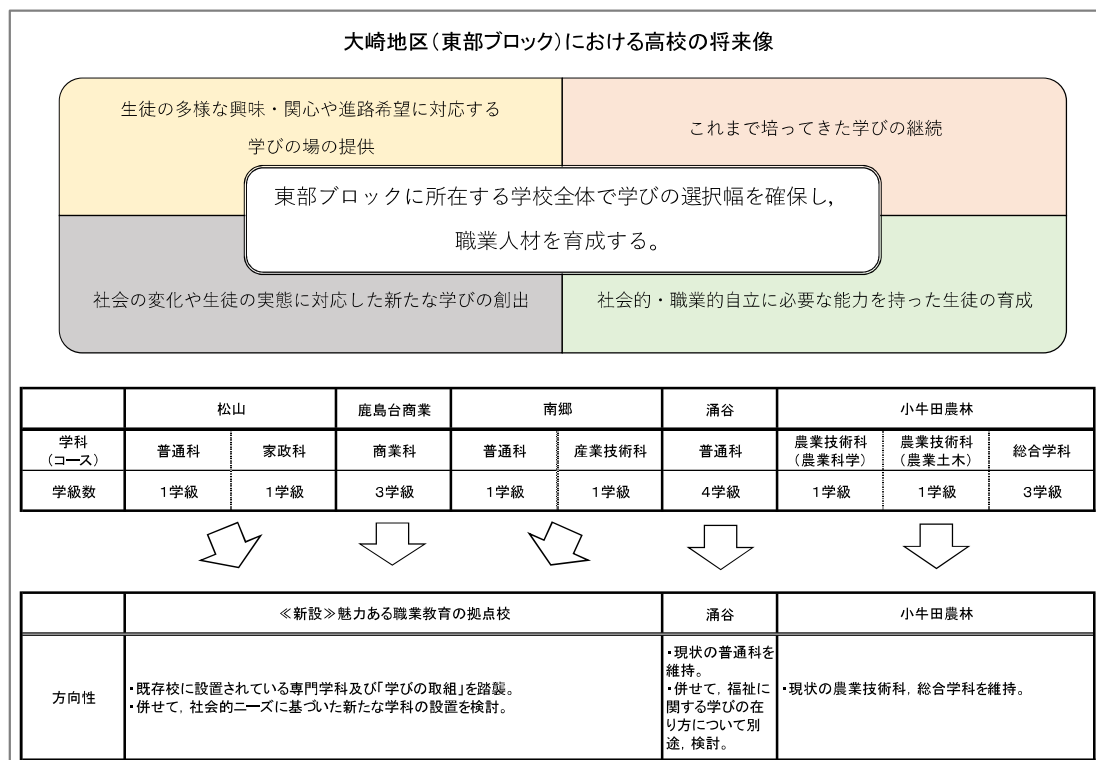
大崎地区（東部ブロック）における高校の将来像

生徒の多様な興味・関心や進路希望に対応する学びの場の提供

これまで培ってきた学びの継続

東部ブロックに所在する学校全体で学びの選択幅を確保し，職業人材を育成する。

社会の変化や生徒の実態に対応した新たな学びの創出

社会的・職業的自立に必要な能力を持った生徒の育成

| | 松山 | | 鹿島台商業 | 南郷 | | 涌谷 | 小牛田農林 | | |
|---|---|---|---|---|---|---|---|---|---|
| 学科（コース） | 普通科 | 家政科 | 商業科 | 普通科 | 産業技術科 | 普通科 | 農業技術科（農業科学） | 農業技術科（農業土木） | 総合学科 |
| 学級数 | 1学級 | 1学級 | 3学級 | 1学級 | 1学級 | 4学級 | 1学級 | 1学級 | 3学級 |

| | ≪新設≫魅力ある職業教育の拠点校 | 涌谷 | 小牛田農林 |
|---|---|---|---|
| 方向性 | ・既存校に設置されている専門学科及び「学びの取組」を踏襲。<br>・併せて，社会的ニーズに基づいた新たな学科の設置を検討。 | ・現状の普通科を維持。<br>・併せて，福祉に関する学びの在り方について別途，検討。 | ・現状の農業技術科，総合学科を維持。 |